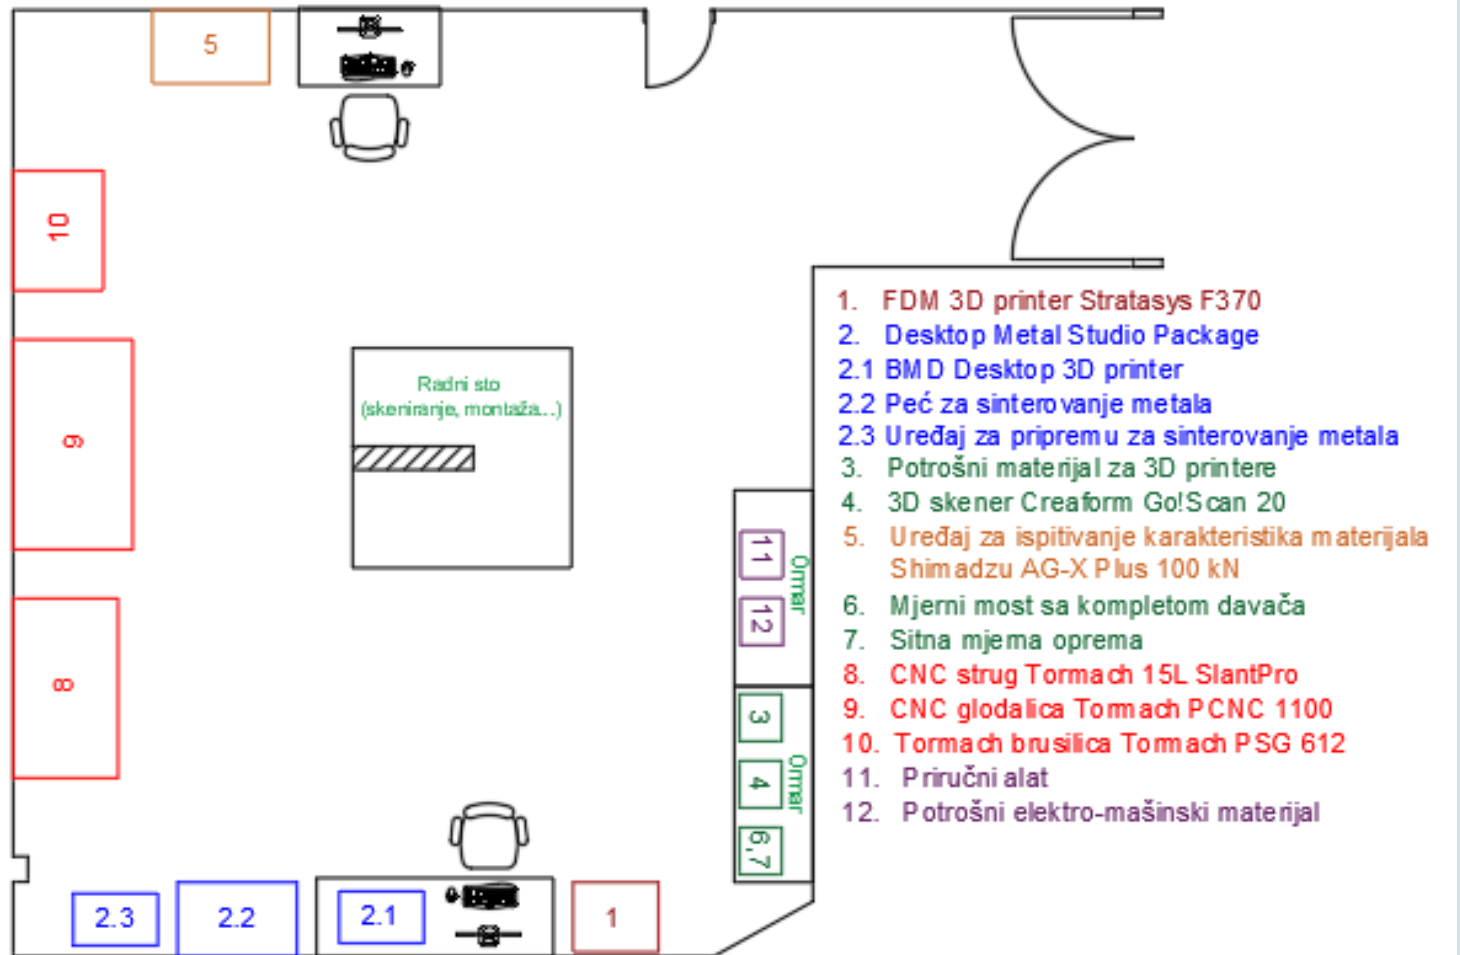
5

10

9

8

Radni sto
(skeniranje, montaža...)

11

12

Ormar

3

4

6,7

Ormar

2.3

2.2

2.1

1

1. FDM 3D printer Stratasys F370
2. Desktop Metal Studio Package
2.1 BMD Desktop 3D printer
2.2 Peć za sinterovanje metala
2.3 Uređaj za pripremu za sinterovanje metala
3. Potrošni materijal za 3D printere
4. 3D skener Creaform Go!Scan 20
5. Uređaj za ispitivanje karakteristika materijala Shimadzu AG-X Plus 100 kN
6. Mjerni most sa kompletom davača
7. Sitna mjerna oprema
8. CNC strug Tormach 15L SlantPro
9. CNC glodalica Tormach PCNC 1100
10. Tormach brusilica Tormach PSG 612
11. Priručni alat
12. Potrošni elektro-mašinski materijal